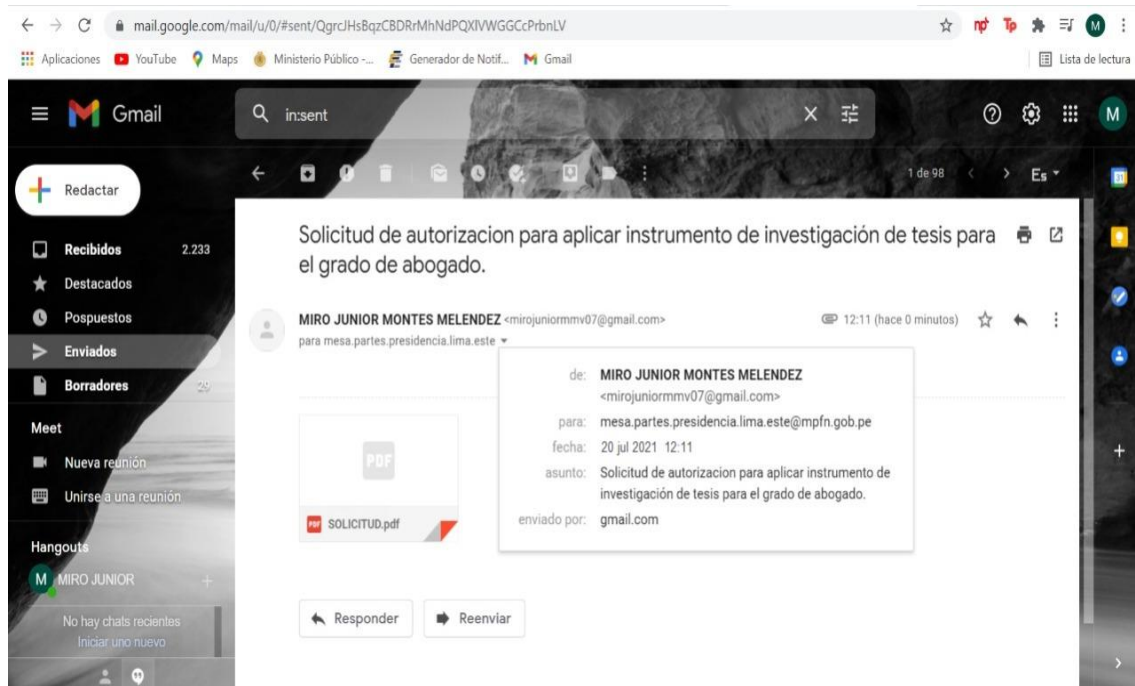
mail.google.com/mail/u/0/#sent/QgrcJHsBqzCBDRrMhNdPQXlVWGGCcPrbnLV

Aplicaciones YouTube Maps Ministerio Público -... Generador de Notif... Gmail Lista de lectura

Gmail

in:sent

1 de 98 Es

Redactar

Recibidos 2.233
Destacados
Pospuestos
Enviados
Borradores 29

Meet
Nueva reunión
Unirse a una reunión

Hangouts
M MIRO JUNIOR
No hay chats recientes
Iniciar uno nuevo

Solicitud de autorizacion para aplicar instrumento de investigación de tesis para el grado de abogado.

MIRO JUNIOR MONTES MELENDEZ <mirojuniormmv07@gmail.com>
para mesa.partes.presidencia.lima.este

12:11 (hace 0 minutos)

de: MIRO JUNIOR MONTES MELENDEZ <mirojuniormmv07@gmail.com>
para: mesa.partes.presidencia.lima.este@mpfn.gob.pe
fecha: 20 jul 2021 12:11
asunto: Solicitud de autorizacion para aplicar instrumento de investigación de tesis para el grado de abogado.
enviado por: gmail.com

PDF
SOLICITUD.pdf

Responder
Reenviar